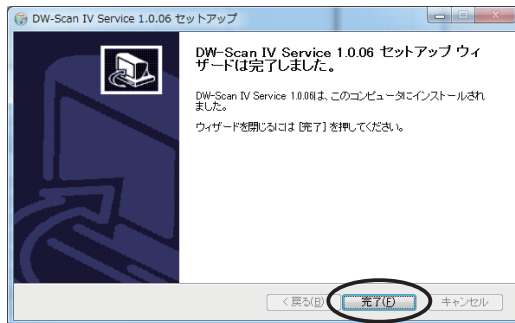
DW-Scan IV Service 1.0.06 セットアップ

DW-Scan IV Service 1.0.06 セットアップ ウィザードは完了しました。

DW-Scan IV Service 1.0.06は、このコンピュータにインストールされました。

ウィザードを閉じるには [完了] を押してください。

< 戻る(B)　完了(F)　キャンセル